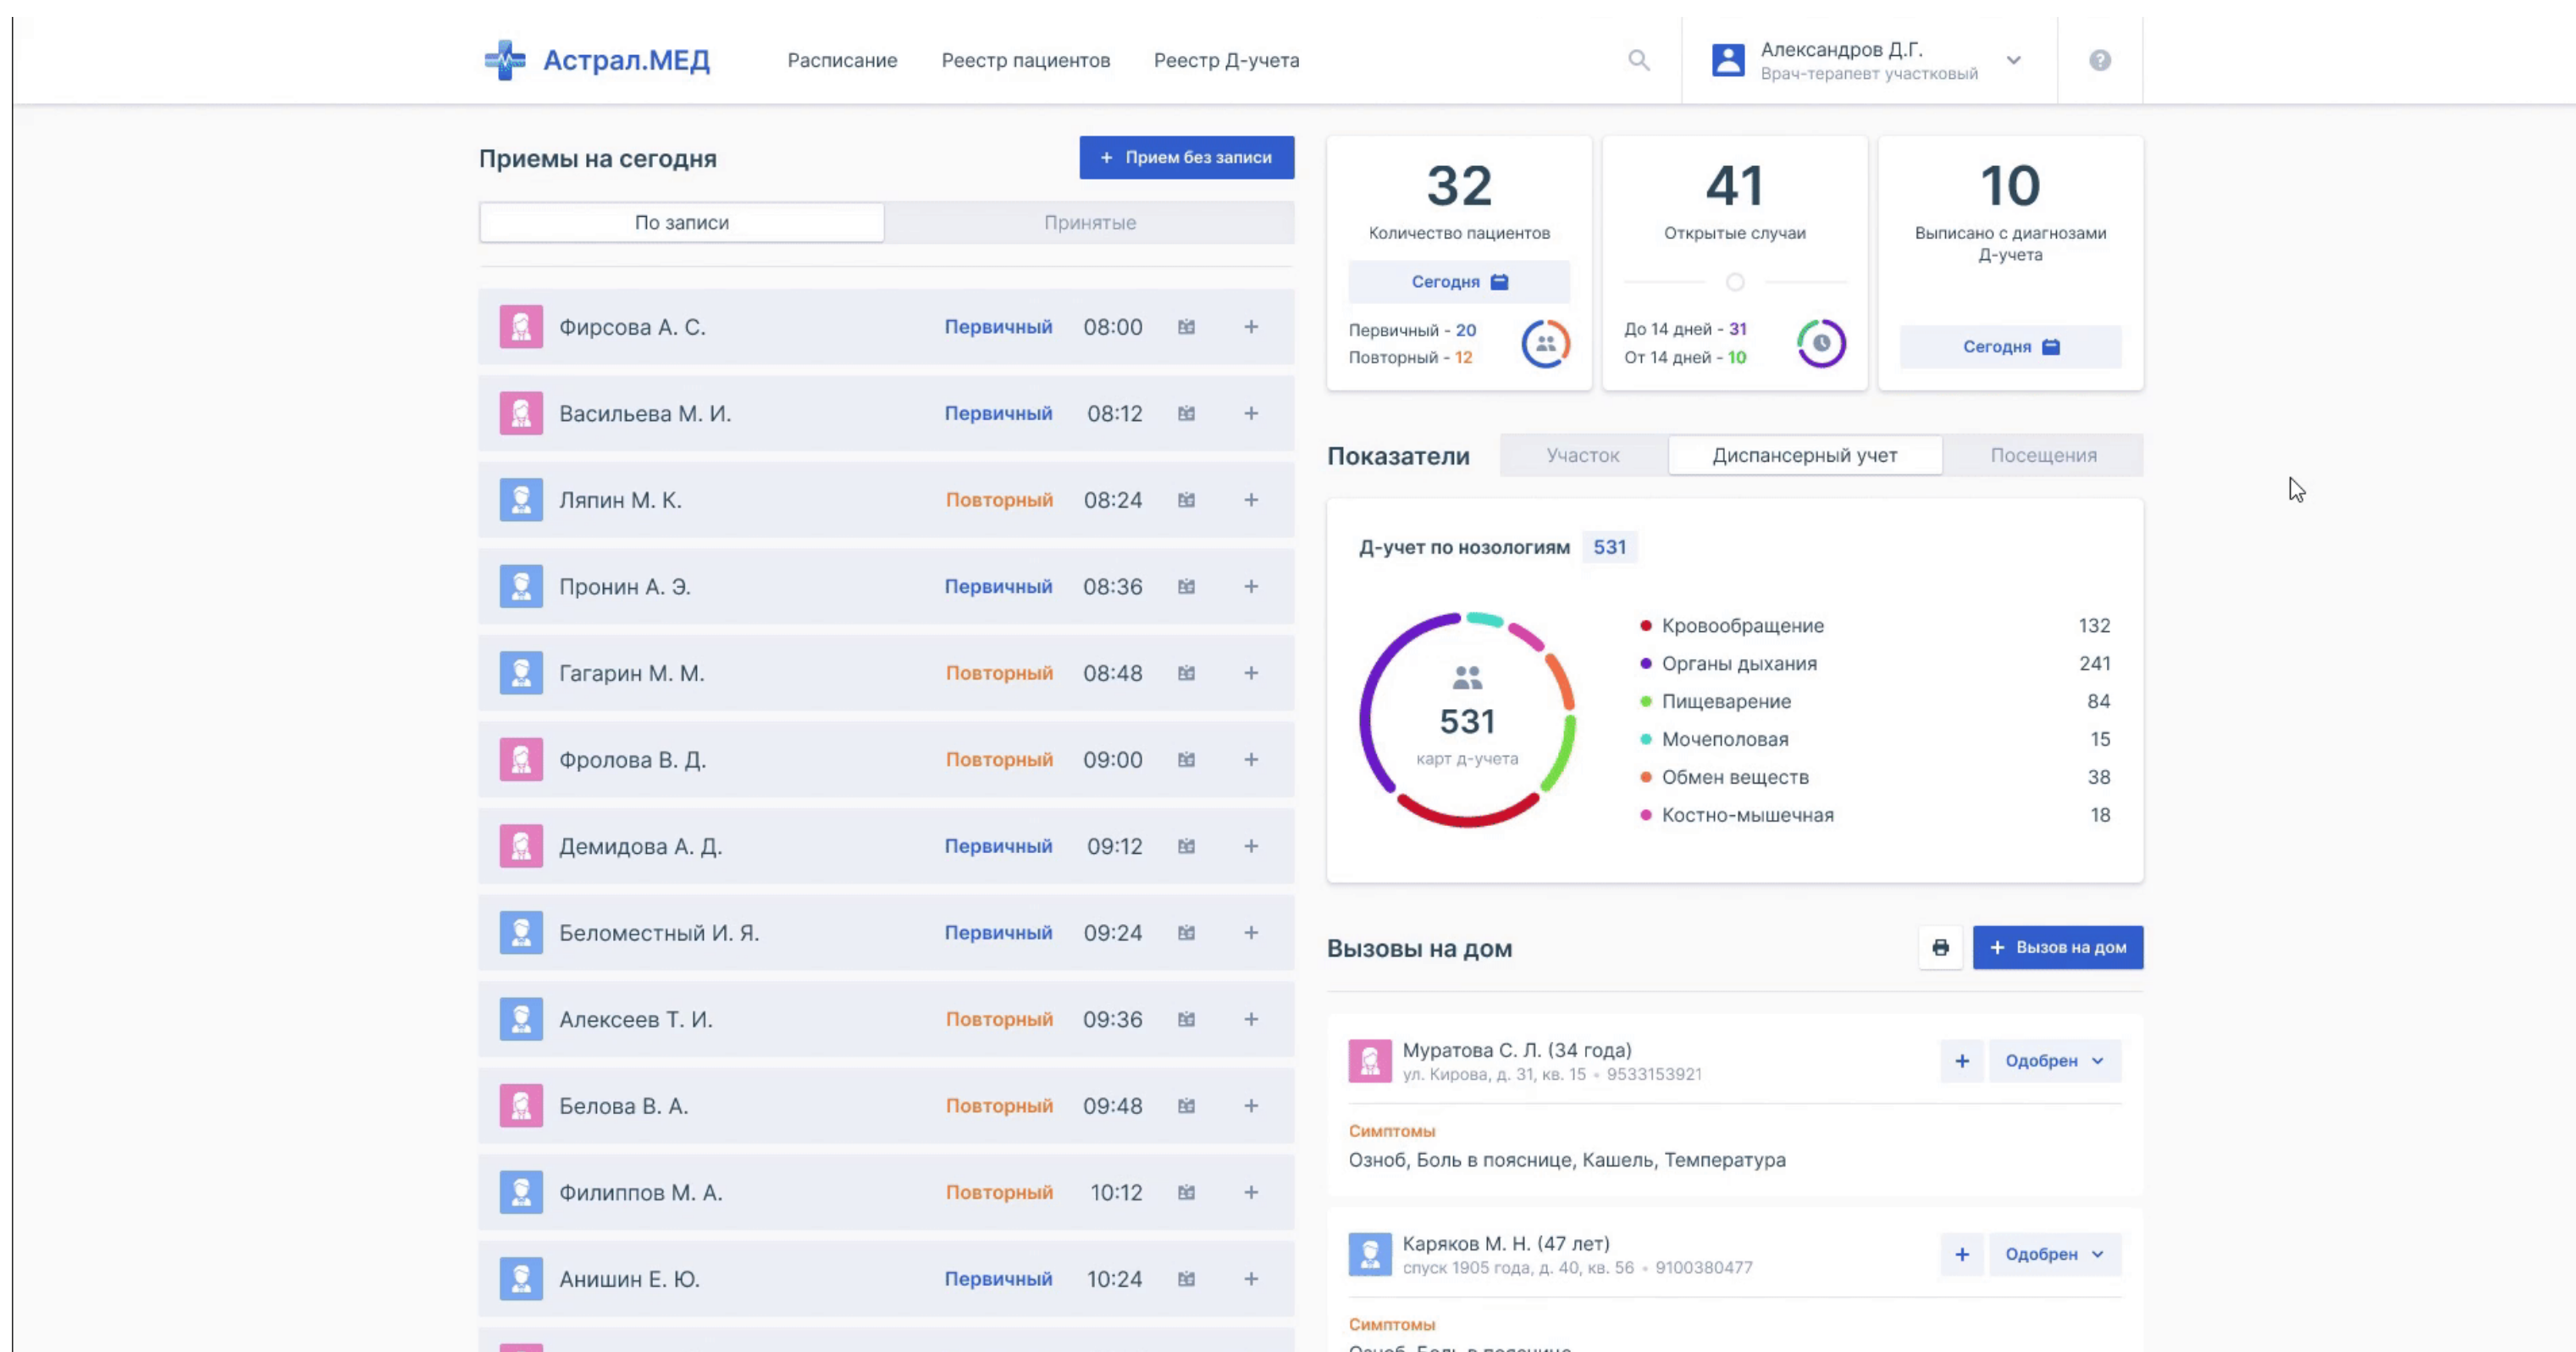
Астрал.МЕД
Расписание
Реестр пациентов
Реестр Д-учета
Александров Д.Г.
Врач-терапевт участковый

Приемы на сегодня
+ Прием без записи
По записи
Принятые

| | | |
|---|---|---|
| Фирсова А. С. | Первичный | 08:00 |
| Васильева М. И. | Первичный | 08:12 |
| Ляпин М. К. | Повторный | 08:24 |
| Пронин А. Э. | Первичный | 08:36 |
| Гагарин М. М. | Повторный | 08:48 |
| Фролова В. Д. | Повторный | 09:00 |
| Демидова А. Д. | Первичный | 09:12 |
| Беломестный И. Я. | Первичный | 09:24 |
| Алексеев Т. И. | Повторный | 09:36 |
| Белова В. А. | Повторный | 09:48 |
| Филиппов М. А. | Повторный | 10:12 |
| Анишин Е. Ю. | Первичный | 10:24 |

32
Количество пациентов
Сегодня
Первичный - 20
Повторный - 12

41
Открытые случаи
До 14 дней - 31
От 14 дней - 10

10
Выписано с диагнозами Д-учета
Сегодня

Показатели
Участок
Диспансерный учет
Посещения

Д-учет по нозологиям 531
531
карт д-учета

| | |
|---|---|
| Кровообращение | 132 |
| Органы дыхания | 241 |
| Пищеварение | 84 |
| Мочеполовая | 15 |
| Обмен веществ | 38 |
| Костно-мышечная | 18 |

Вызовы на дом
+ Вызов на дом

Муратова С. Л. (34 года)
ул. Кирова, д. 31, кв. 15 • 9533153921
+ Одобрен
Симптомы
Озноб, Боль в пояснице, Кашель, Температура

Каряков М. Н. (47 лет)
спуск 1905 года, д. 40, кв. 56 • 9100380477
+ Одобрен
Симптомы
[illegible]